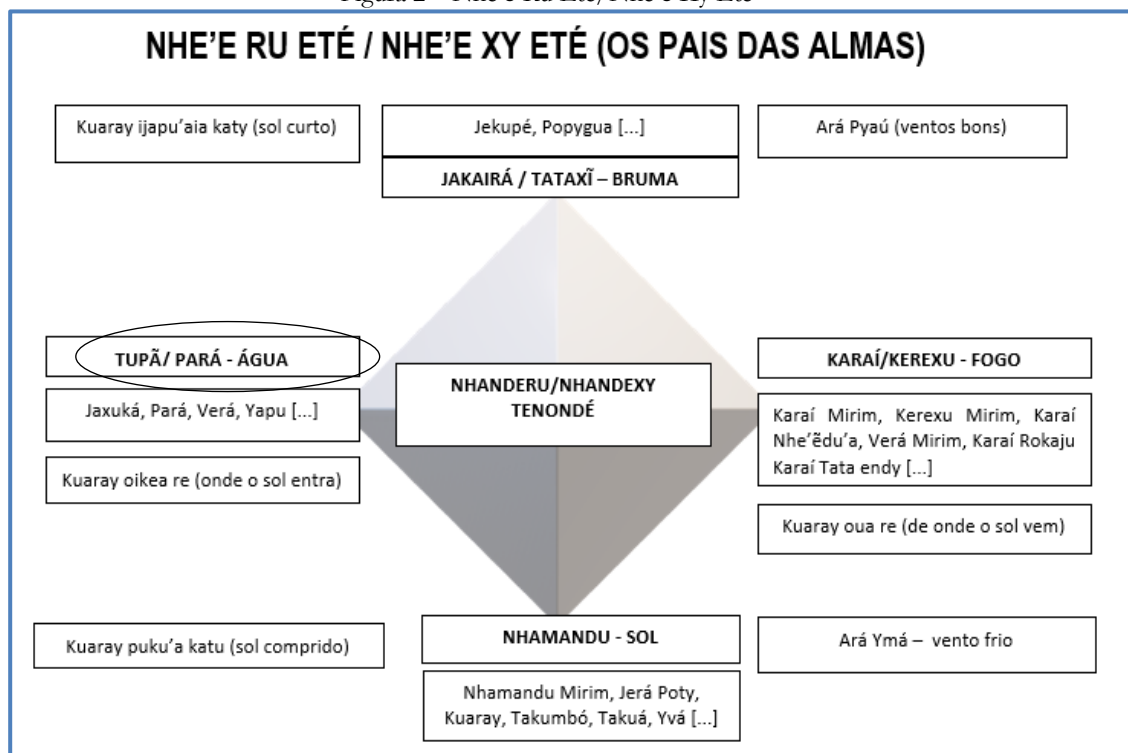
NHE'E RU ETÉ / NHE'E XY ETÉ (OS PAIS DAS ALMAS)

Kuaray ijapu'aia katy (sol curto)

Jekupé, Popygua [...]

JAKAIRÁ / TATAXĨ – BRUMA

Ará Pyaú (ventos bons)

TUPÃ/ PARÁ - ÁGUA

Jaxuká, Pará, Verá, Yapu [...]

Kuaray oikea re (onde o sol entra)

NHANDERU/NHANDEXY TENONDÉ

KARAÍ/KEREXU - FOGO

Karaí Mirim, Kerexu Mirim, Karaí Nhe'ẽdu'a, Verá Mirim, Karaí Rokaju Karaí Tata endy [...]

Kuaray oua re (de onde o sol vem)

Kuaray puku'a katu (sol comprido)

NHAMANDU - SOL

Nhamandu Mirim, Jerá Poty, Kuaray, Takumbó, Takuá, Yvá [...]

Ará Ymá – vento frio